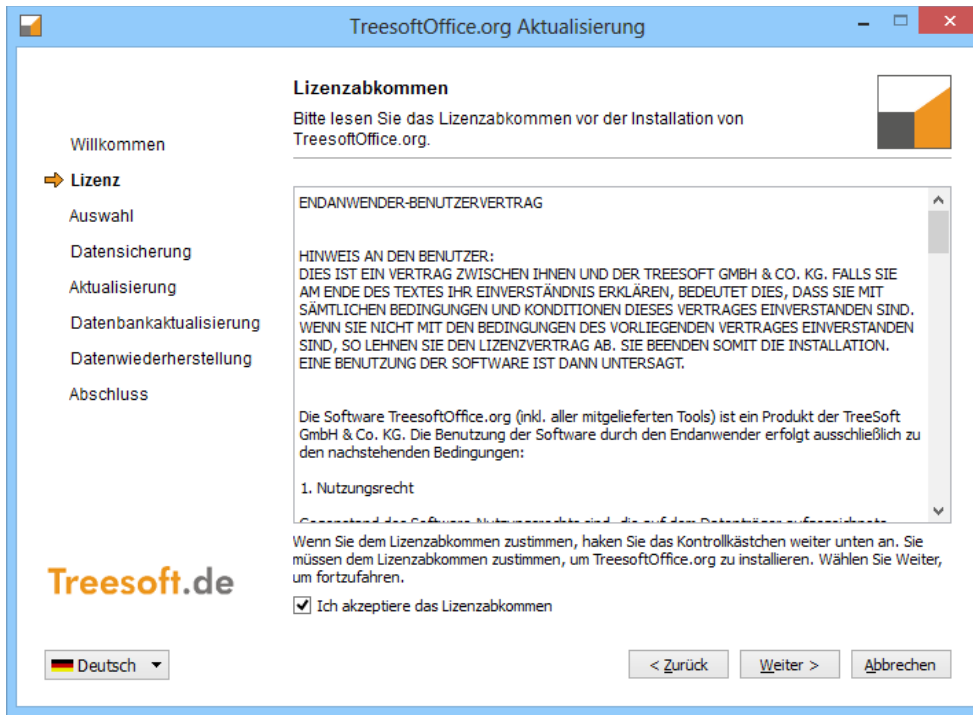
TreesoftOffice.org Aktualisierung

Lizenzabkommen

Bitte lesen Sie das Lizenzabkommen vor der Installation von TreesoftOffice.org.

Willkommen
Lizenz
Auswahl
Datensicherung
Aktualisierung
Datenbankaktualisierung
Datenwiederherstellung
Abschluss

ENDANWENDER-BENUTZERVERTRAG

HINWEIS AN DEN BENUTZER:
DIES IST EIN VERTRAG ZWISCHEN IHNEN UND DER TREESOFT GMBH & CO. KG. FALLS SIE AM ENDE DES TEXTES IHR EINVERSTÄNDNIS ERKLÄREN, BEDEUTET DIES, DASS SIE MIT SÄMTLICHEN BEDINGUNGEN UND KONDITIONEN DIESES VERTRAGES EINVERSTANDEN SIND. WENN SIE NICHT MIT DEN BEDINGUNGEN DES VORLIEGENDEN VERTRAGES EINVERSTANDEN SIND, SO LEHNEN SIE DEN LIZENZVERTRAG AB. SIE BEENDEN SOMIT DIE INSTALLATION. EINE BENUTZUNG DER SOFTWARE IST DANN UNTERSAGT.

Die Software TreesoftOffice.org (inkl. aller mitgelieferten Tools) ist ein Produkt der TreeSoft GmbH & Co. KG. Die Benutzung der Software durch den Endanwender erfolgt ausschließlich zu den nachstehenden Bedingungen:

1. Nutzungsrecht

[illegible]

Wenn Sie dem Lizenzabkommen zustimmen, haken Sie das Kontrollkästchen weiter unten an. Sie müssen dem Lizenzabkommen zustimmen, um TreesoftOffice.org zu installieren. Wählen Sie Weiter, um fortzufahren.

Ich akzeptiere das Lizenzabkommen

Treesoft.de

Deutsch

< Zurück
Weiter >
Abbrechen